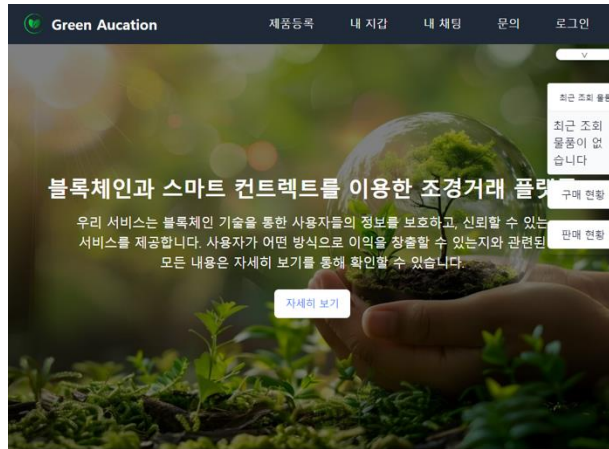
Green Aucation

제품등록 내 지갑 내 채팅 문의 로그인

v

최근 조회 물품

최근 조회 물품이 없습니다

구매 현황

판매 현황

블록체인과 스마트 컨트렉트를 이용한 조경거래 플랫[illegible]

우리 서비스는 블록체인 기술을 통한 사용자들의 정보를 보호하고, 신뢰할 수 있는 서비스를 제공합니다. 사용자가 어떤 방식으로 이익을 창출할 수 있는지와 관련된 모든 내용은 자세히 보기를 통해 확인할 수 있습니다.

자세히 보기